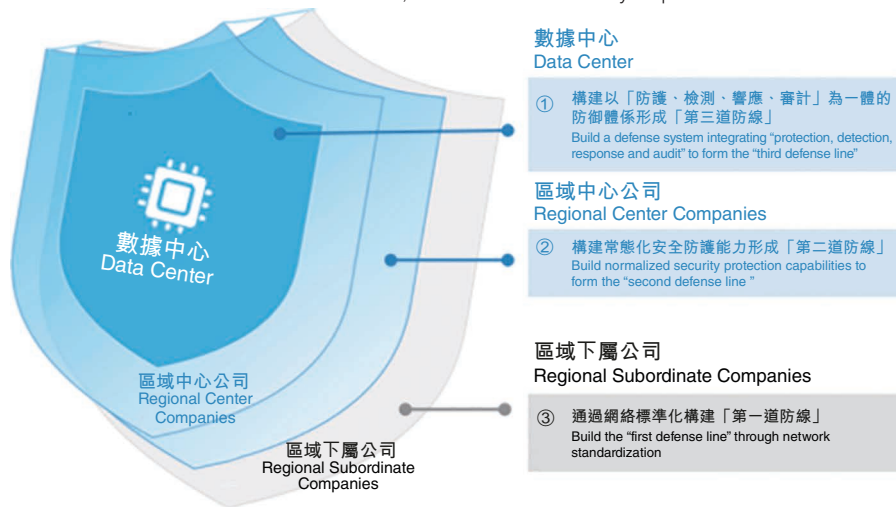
數據中心
Data Center

區域中心公司
Regional Center Companies

區域下屬公司
Regional Subordinate Companies

數據中心
Data Center

① 構建以「防護、檢測、響應、審計」為一體的防禦體係形成「第三道防線」
Build a defense system integrating "protection, detection, response and audit" to form the "third defense line"

區域中心公司
Regional Center Companies

② 構建常態化安全防護能力形成「第二道防線」
Build normalized security protection capabilities to form the "second defense line "

區域下屬公司
Regional Subordinate Companies

③ 通過網絡標準化構建「第一道防線」
Build the "first defense line" through network standardization